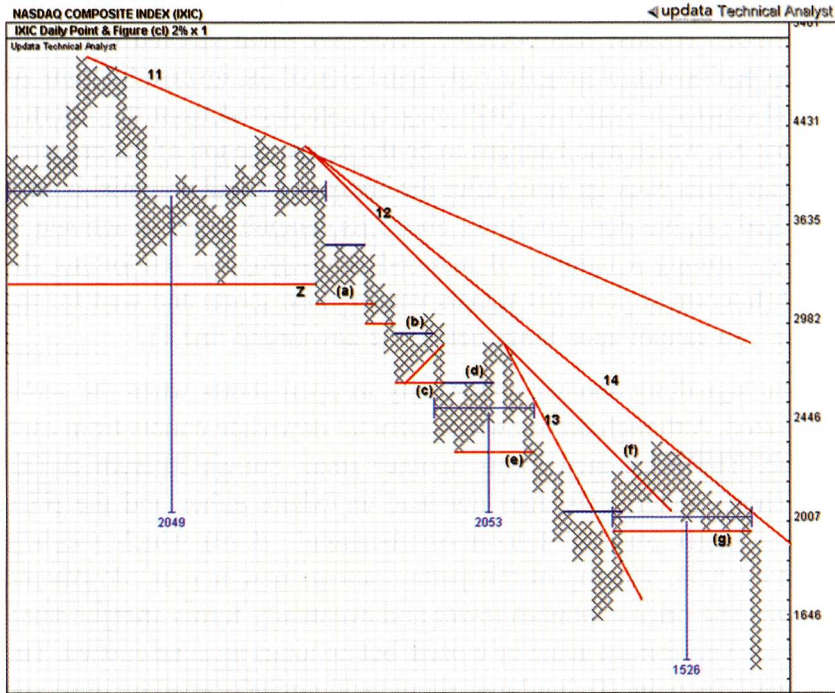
NASDAQ COMPOSITE INDEX (IXIC)
updata Technical Analyst
IXIC Daily Point & Figure (cl) 2% x 1
Updata Technical Analyst
11
4431
12
3635
Z
(a)
2982
(b)
(d)
14
(c)
13
2446
(e)
(f)
2049
2053
2007
(g)
1646
1526